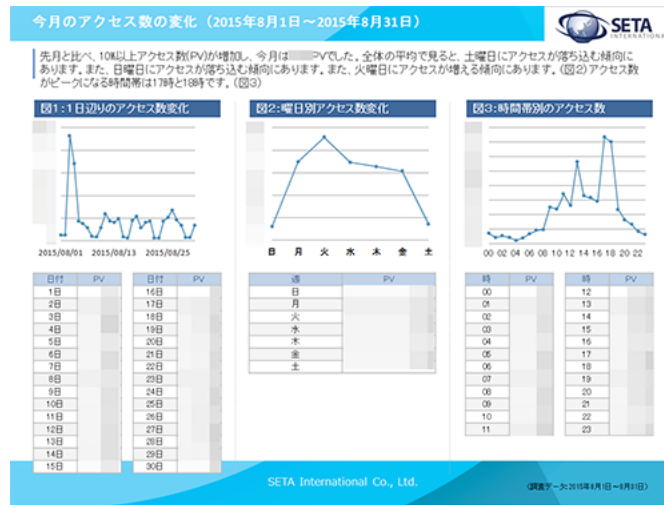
今月のアクセス数の変化（2015年8月1日～2015年8月31日）

SETA INTERNATIONAL

先月と比べ、10%以上アクセス数(PV)が増加し、今月は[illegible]PVでした。全体の平均で見ると、土曜日にアクセスが落ち込む傾向にあります。また、日曜日にアクセスが落ち込む傾向にあります。また、火曜日にアクセスが増える傾向にあります。(図2)アクセス数がピークになる時間帯は17時と18時です。(図3)

図1：1日辺りのアクセス数変化

2015/08/01 2015/08/13 2015/08/25

図2：曜日別アクセス数変化

日 月 火 水 木 金 土

図3：時間帯別のアクセス数

00 02 04 06 08 10 12 14 16 18 20 22

| 日付 | PV |
|---|---|
| 1日 | |
| 2日 | |
| 3日 | |
| 4日 | |
| 5日 | |
| 6日 | |
| 7日 | |
| 8日 | |
| 9日 | |
| 10日 | |
| 11日 | |
| 12日 | |
| 13日 | |
| 14日 | |
| 15日 | |

| 日付 | PV |
|---|---|
| 16日 | |
| 17日 | |
| 18日 | |
| 19日 | |
| 20日 | |
| 21日 | |
| 22日 | |
| 23日 | |
| 24日 | |
| 25日 | |
| 26日 | |
| 27日 | |
| 28日 | |
| 29日 | |
| 30日 | |

| 週 | PV |
|---|---|
| 日 | |
| 月 | |
| 火 | |
| 水 | |
| 木 | |
| 金 | |
| 土 | |

| 時 | PV |
|---|---|
| 00 | |
| 01 | |
| 02 | |
| 03 | |
| 04 | |
| 05 | |
| 06 | |
| 07 | |
| 08 | |
| 09 | |
| 10 | |
| 11 | |

| 時 | PV |
|---|---|
| 12 | |
| 13 | |
| 14 | |
| 15 | |
| 16 | |
| 17 | |
| 18 | |
| 19 | |
| 20 | |
| 21 | |
| 22 | |
| 23 | |

SETA International Co., Ltd.

(調査データ: 2015年8月1日～8月31日)